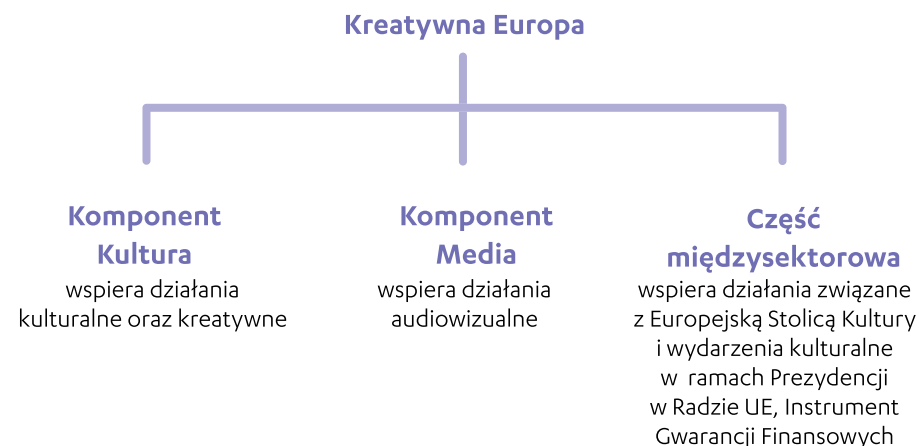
Kreatywna Europa

Komponent Kultura
wspiera działania kulturalne oraz kreatywne

Komponent Media
wspiera działania audiowizualne

Część międzysektorowa
wspiera działania związane z Europejską Stolicą Kultury i wydarzenia kulturalne w ramach Prezydencji w Radzie UE, Instrument Gwarancji Finansowych